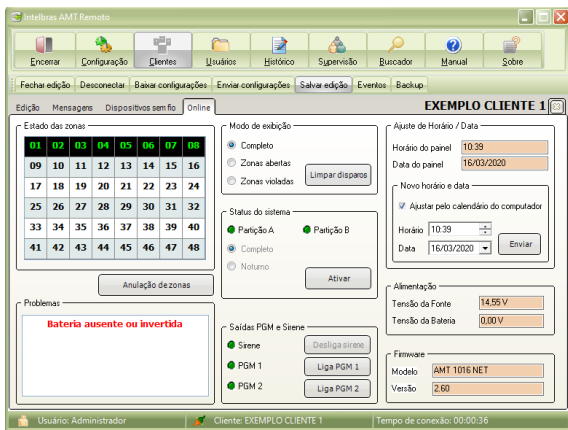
Intelbras AMT Remoto

Encerrar | Configuração | Clientes | Usuários | Histórico | Supervisão | Buscador | Manual | Sobre

Fechar edição | Desconectar | Baixar configurações | Enviar configurações | Salvar edição | Eventos | Backup

Edição | Mensagens | Dispositivos sem fio | Online

EXEMPLO CLIENTE 1

Estado das zonas

| 01 | 02 | 03 | 04 | 05 | 06 | 07 | 08 |
|---|---|---|---|---|---|---|---|
| 09 | 10 | 11 | 12 | 13 | 14 | 15 | 16 |
| 17 | 18 | 19 | 20 | 21 | 22 | 23 | 24 |
| 25 | 26 | 27 | 28 | 29 | 30 | 31 | 32 |
| 33 | 34 | 35 | 36 | 37 | 38 | 39 | 40 |
| 41 | 42 | 43 | 44 | 45 | 46 | 47 | 48 |

Anulação de zonas

Problemas

Bateria ausente ou invertida

Modo de exibição
Completo
Zonas abertas
Zonas violadas
Limpar disparos

Status do sistema
Partição A
Partição B
Completo
Noturno
Ativar

Saídas PGM e Sirene
Sirene
Desliga sirene
PGM 1
Liga PGM 1
PGM 2
Liga PGM 2

Ajuste de Horário / Data
Horário do painel 10:39
Data do painel 16/03/2020

Novo horário e data
Ajustar pelo calendário do computador
Horário 10:39
Data 16/03/2020
Enviar

Alimentação
Tensão da Fonte 14,55 V
Tensão da Bateria 0,00 V

Firmware
Modelo AMT 1016 NET
Versão 2.60

Usuário: Administrador | Cliente: EXEMPLO CLIENTE 1 | Tempo de conexão: 00:00:36